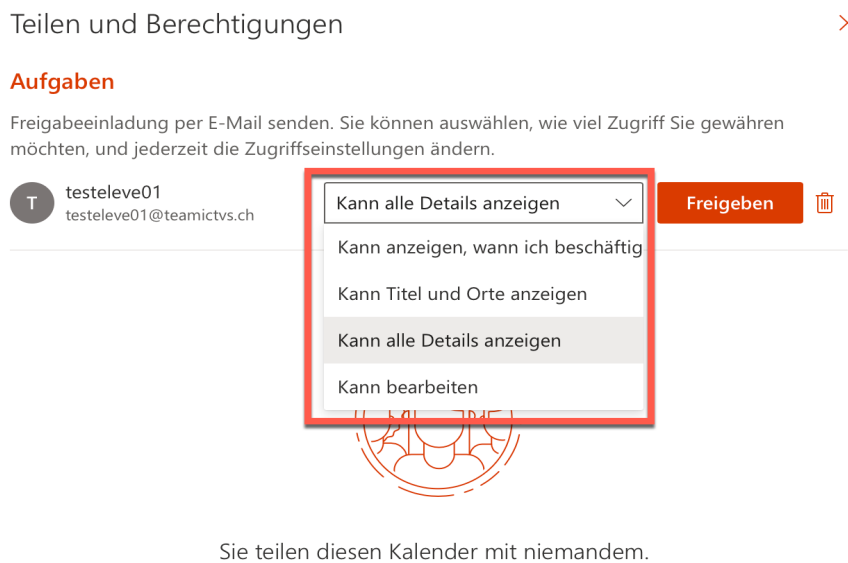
Teilen und Berechtigungen

Aufgaben

Freigabeeinladung per E-Mail senden. Sie können auswählen, wie viel Zugriff Sie gewähren möchten, und jederzeit die Zugriffseinstellungen ändern.

T testeleve01
testeleve01@teamictvs.ch

Kann alle Details anzeigen

Freigeben

Kann anzeigen, wann ich beschäftig

Kann Titel und Orte anzeigen

Kann alle Details anzeigen

Kann bearbeiten

Sie teilen diesen Kalender mit niemandem.